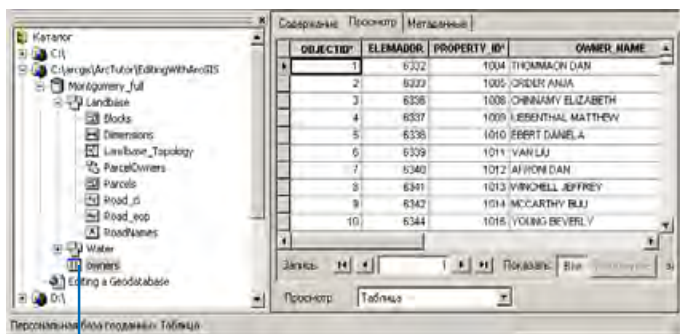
Каталог
C:\
C:\arcgis\ArcTutor\Editing\WithArcGIS
Montgomery_full
Landbase
Blocks
Dimensions
LandBase_Topology
ParcelOwners
Parcels
Road_cl
Road_eop
RoadNames
Water
owners
Editing a Geodatabase
D:\

Содержание | Просмотр | Метаданные

| OBJECTID* | ELEMADDR | PROPERTY_ID* | OWNER_NAME |
|---|---|---|---|
| 1 | 6332 | 1004 | THOMMAON DAN |
| 2 | 6333 | 1005 | ORDER ANJA |
| 3 | 6336 | 1008 | CHINNAMY ELIZABETH |
| 4 | 6337 | 1009 | LIEBENTHAL MATTHEW |
| 5 | 6338 | 1010 | EBERT DANIELA |
| 6 | 6339 | 1011 | VAN LIU |
| 7 | 6340 | 1012 | AFRONI DAN |
| 8 | 6341 | 1013 | WINCHELL JEFFREY |
| 9 | 6342 | 1014 | MCCARTHY BIJU |
| 10 | 6344 | 1015 | YOUNG BEVERLY |

Запись: 1 Показать: Все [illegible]

Просмотр: Таблица

Персональная база геоданных Таблица